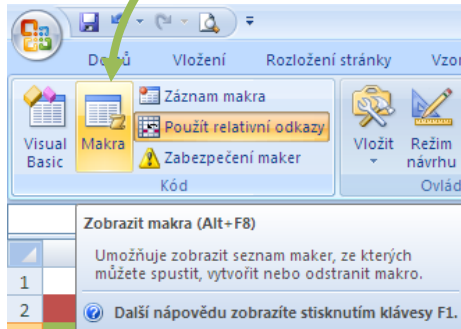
Domů Vložení Rozložení stránky Vzor

Visual Basic

Makra

Záznam makra

Použít relativní odkazy

Zabezpečení maker

Kód

Vložit

Režim návrhu

Ovlád

Zobrazit makra (Alt+F8)

Umožňuje zobrazit seznam maker, ze kterých můžete spustit, vytvořit nebo odstranit makro.

Další nápovědu zobrazíte stisknutím klávesy F1.

1

2